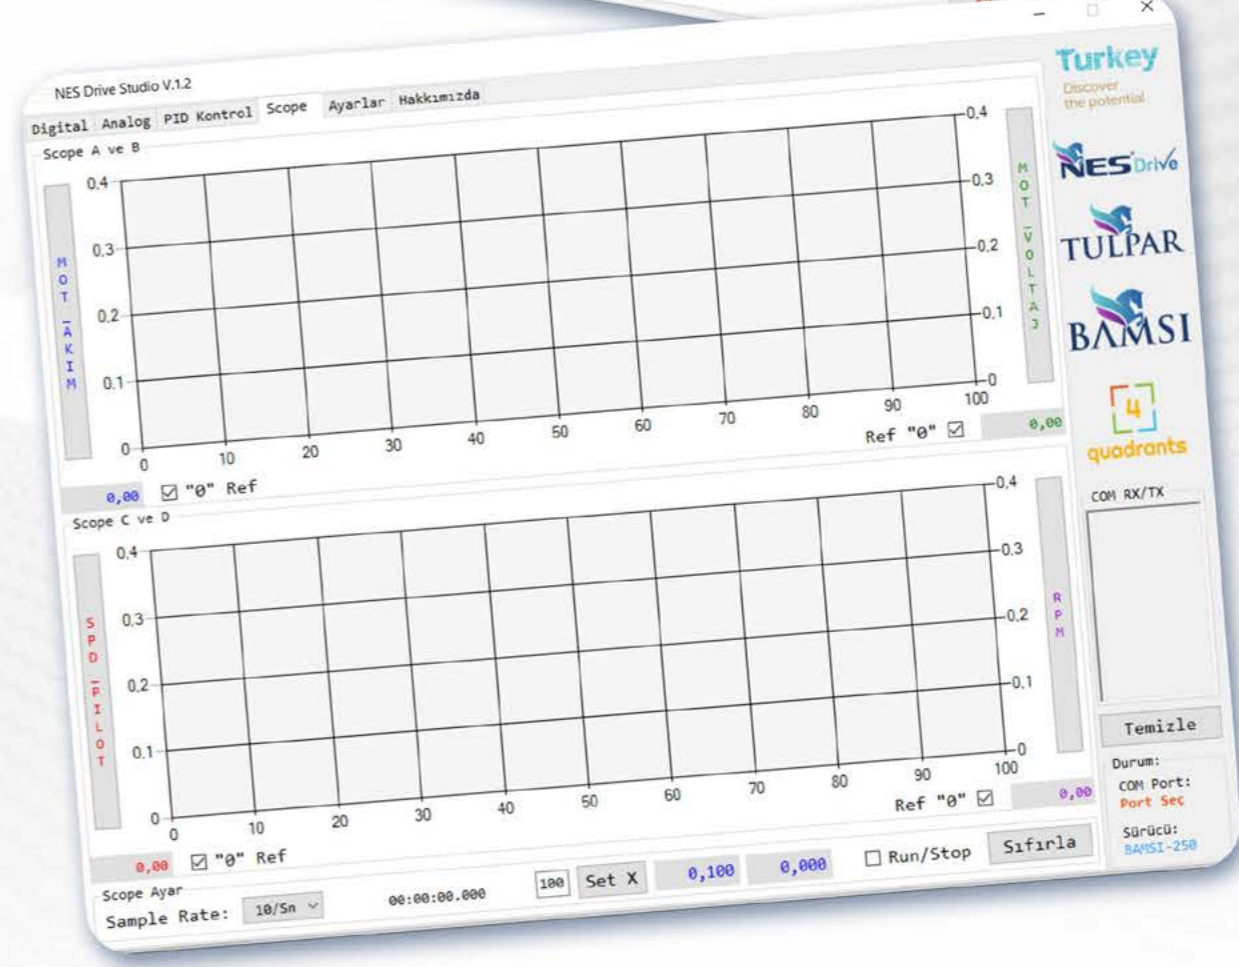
NES Drive Studio V.1.2

Digital Analog PID Kontrol Scope Ayarlar Hakkımızda

Scope A ve B

MOT_AKIM

0,4
0,3
0,2
0,1
0

0 10 20 30 40 50 60 70 80 90 100

0,4
0,3
0,2
0,1
0

MOT_VOLTAJ

Ref "0" ☑ 0,00

0,00 ☑ "0" Ref

Scope C ve D

SPD_PILOT

0,4
0,3
0,2
0,1
0

0 10 20 30 40 50 60 70 80 90 100

0,4
0,3
0,2
0,1
0

RPM

Ref "0" ☑ 0,00

0,00 ☑ "0" Ref

Scope Ayar
Sample Rate: 10/Sn

00:00:00.000

100 Set X 0,100 0,000 ☐ Run/Stop Sıfırla

Turkey
Discover the potential

NES Drive

TULPAR

BAMSI

4 quadrants

COM RX/TX

Temizle

Durum:
COM Port:
Port Seç
Sürücü:
BAMSI-250